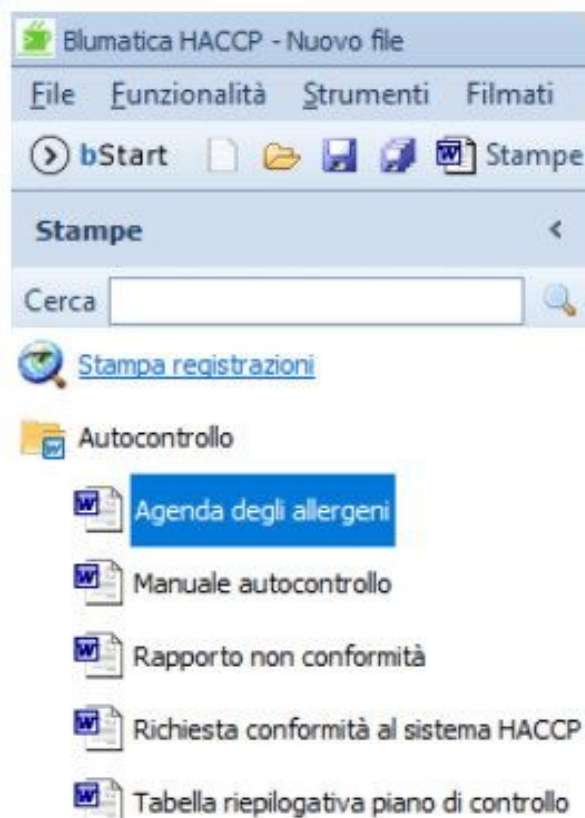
Blumatica HACCP - Nuovo file

File Funzionalità Strumenti Filmati

bStart Stampe

Stampe <

Cerca

Stampa registrazioni

Autocontrollo

Agenda degli allergeni

Manuale autocontrollo

Rapporto non conformità

Richiesta conformità al sistema HACCP

Tabella riepilogativa piano di controllo